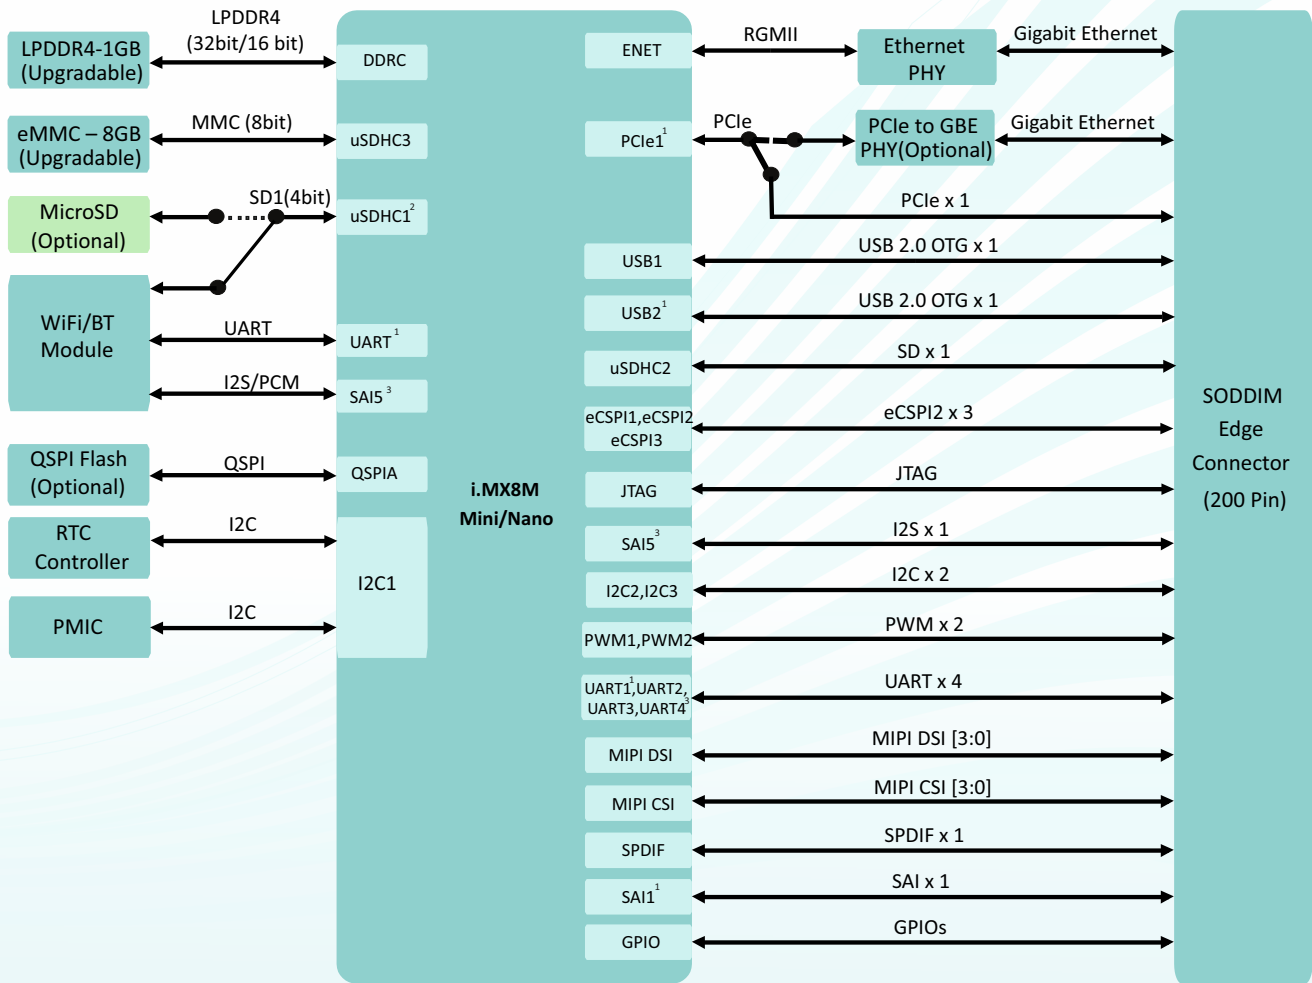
LPDDR4-1GB (Upgradable)

LPDDR4 (32bit/16 bit)

DDRC

eMMC – 8GB (Upgradable)

MMC (8bit)

uSDHC3

MicroSD (Optional)

SD1(4bit)

uSDHC1$^2$

WiFi/BT Module

UART

UART$^1$

I2S/PCM

SAI5$^3$

QSPI Flash (Optional)

QSPI

QSPIA

RTC Controller

I2C

I2C1

PMIC

I2C

i.MX8M Mini/Nano

ENET

RGMII

Ethernet PHY

Gigabit Ethernet

PCIe1$^1$

PCIe

PCIe to GBE PHY(Optional)

Gigabit Ethernet

PCIe x 1

USB1

USB 2.0 OTG x 1

USB2$^1$

USB 2.0 OTG x 1

uSDHC2

SD x 1

eCSPI1,eCSPI2 eCSPI3

eCSPI2 x 3

JTAG

JTAG

SAI5$^3$

I2S x 1

I2C2,I2C3

I2C x 2

PWM1,PWM2

PWM x 2

UART1$^1$,UART2, UART3,UART4$^3$

UART x 4

MIPI DSI

MIPI DSI [3:0]

MIPI CSI

MIPI CSI [3:0]

SPDIF

SPDIF x 1

SAI1$^1$

SAI x 1

GPIO

GPIOs

SODDIM Edge Connector (200 Pin)